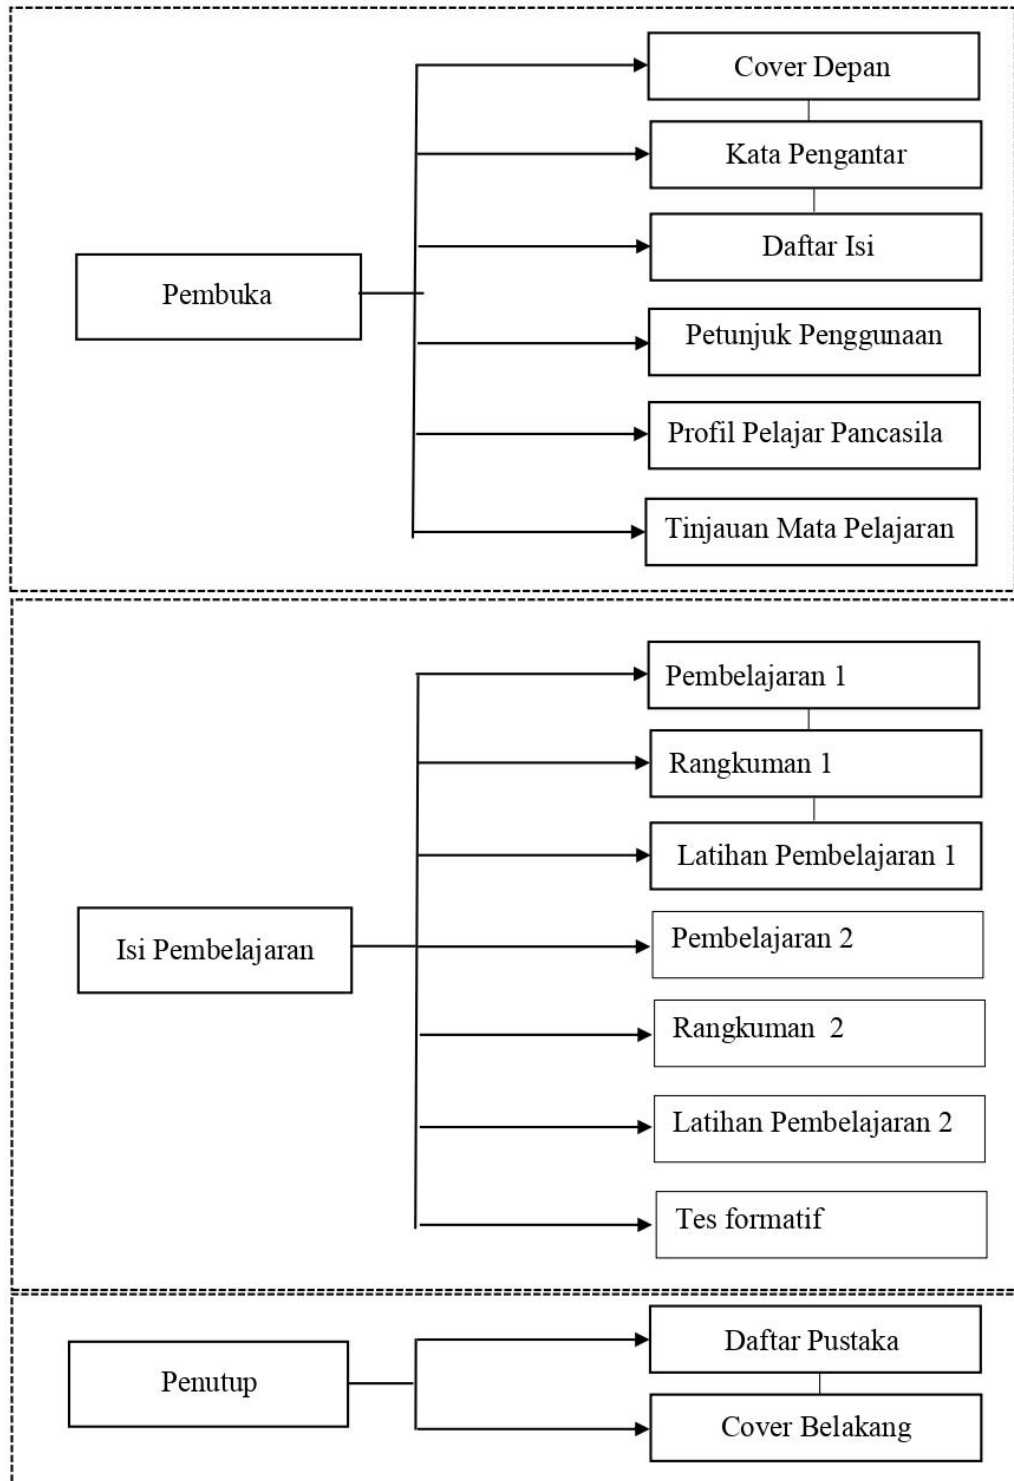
Pembuka

Cover Depan

Kata Pengantar

Daftar Isi

Petunjuk Penggunaan

Profil Pelajar Pancasila

Tinjauan Mata Pelajaran

Isi Pembelajaran

Pembelajaran 1

Rangkuman 1

Latihan Pembelajaran 1

Pembelajaran 2

Rangkuman 2

Latihan Pembelajaran 2

Tes formatif

Penutup

Daftar Pustaka

Cover Belakang